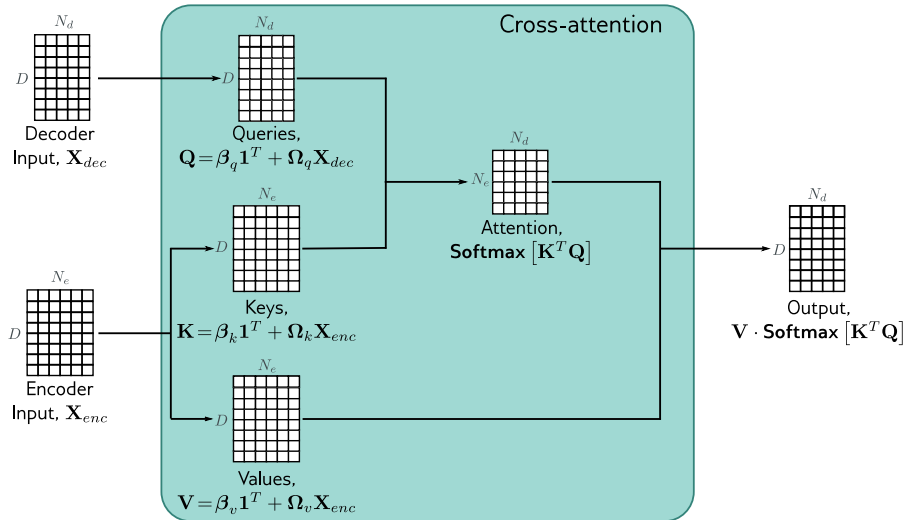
Cross-attention

$N_d$
$D$
Decoder Input, $\mathbf{X}_{dec}$

$N_d$
$D$
Queries, $\mathbf{Q}=\boldsymbol{\beta}_q\mathbf{1}^T+\boldsymbol{\Omega}_q\mathbf{X}_{dec}$

$N_d$
$N_e$
Attention, **Softmax** $\left[\mathbf{K}^T\mathbf{Q}\right]$

$N_e$
$D$
Keys, $\mathbf{K}=\boldsymbol{\beta}_k\mathbf{1}^T+\boldsymbol{\Omega}_k\mathbf{X}_{enc}$

$N_e$
$D$
Encoder Input, $\mathbf{X}_{enc}$

$N_d$
$D$
Output, $\mathbf{V}\cdot$ **Softmax** $\left[\mathbf{K}^T\mathbf{Q}\right]$

$N_e$
$D$
Values, $\mathbf{V}=\boldsymbol{\beta}_v\mathbf{1}^T+\boldsymbol{\Omega}_v\mathbf{X}_{enc}$